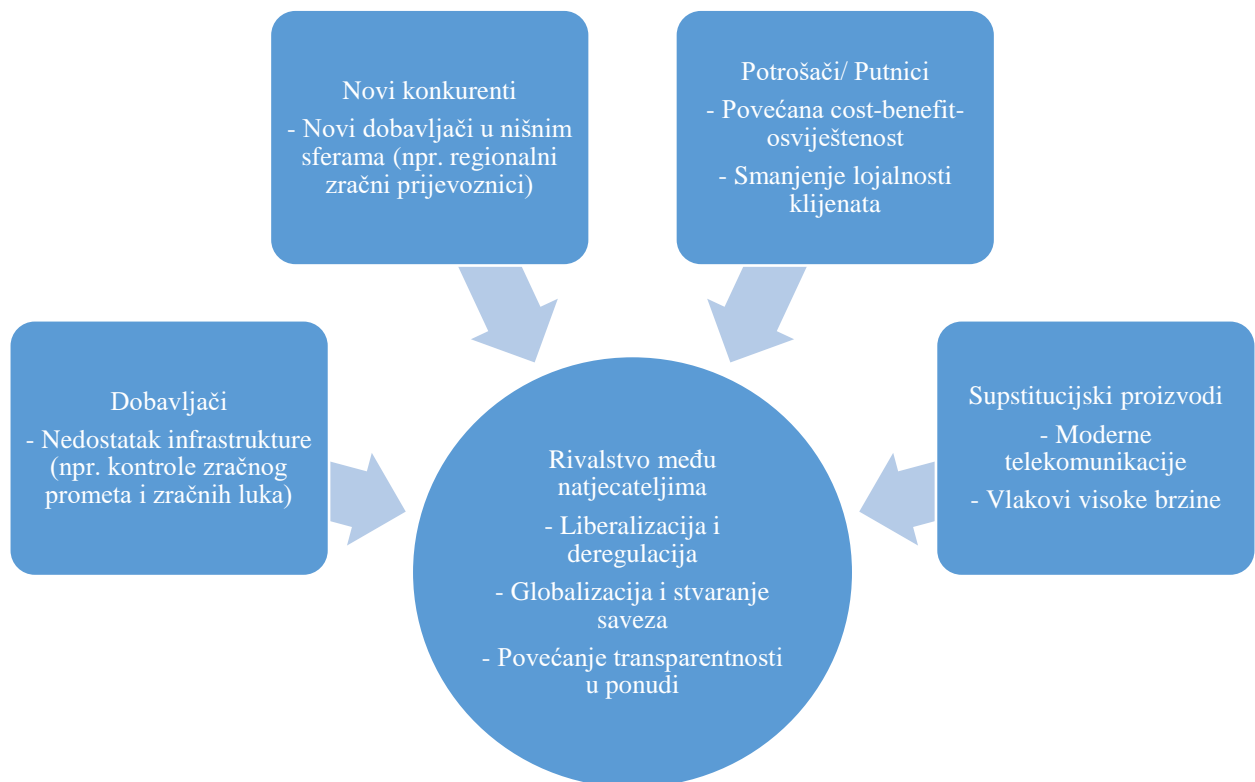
Novi konkurenti
- Novi dobavljači u nišnim sferama (npr. regionalni zračni prijevoznici)

Potrošači/ Putnici
- Povećana cost-benefit-osviještenost
- Smanjenje lojalnosti klijenata

Dobavljači
- Nedostatak infrastrukture (npr. kontrole zračnog prometa i zračnih luka)

Rivalstvo među natjecateljima
- Liberalizacija i deregulacija
- Globalizacija i stvaranje saveza
- Povećanje transparentnosti u ponudi

Supstitucijski proizvodi
- Moderne telekomunikacije
- Vlakovi visoke brzine